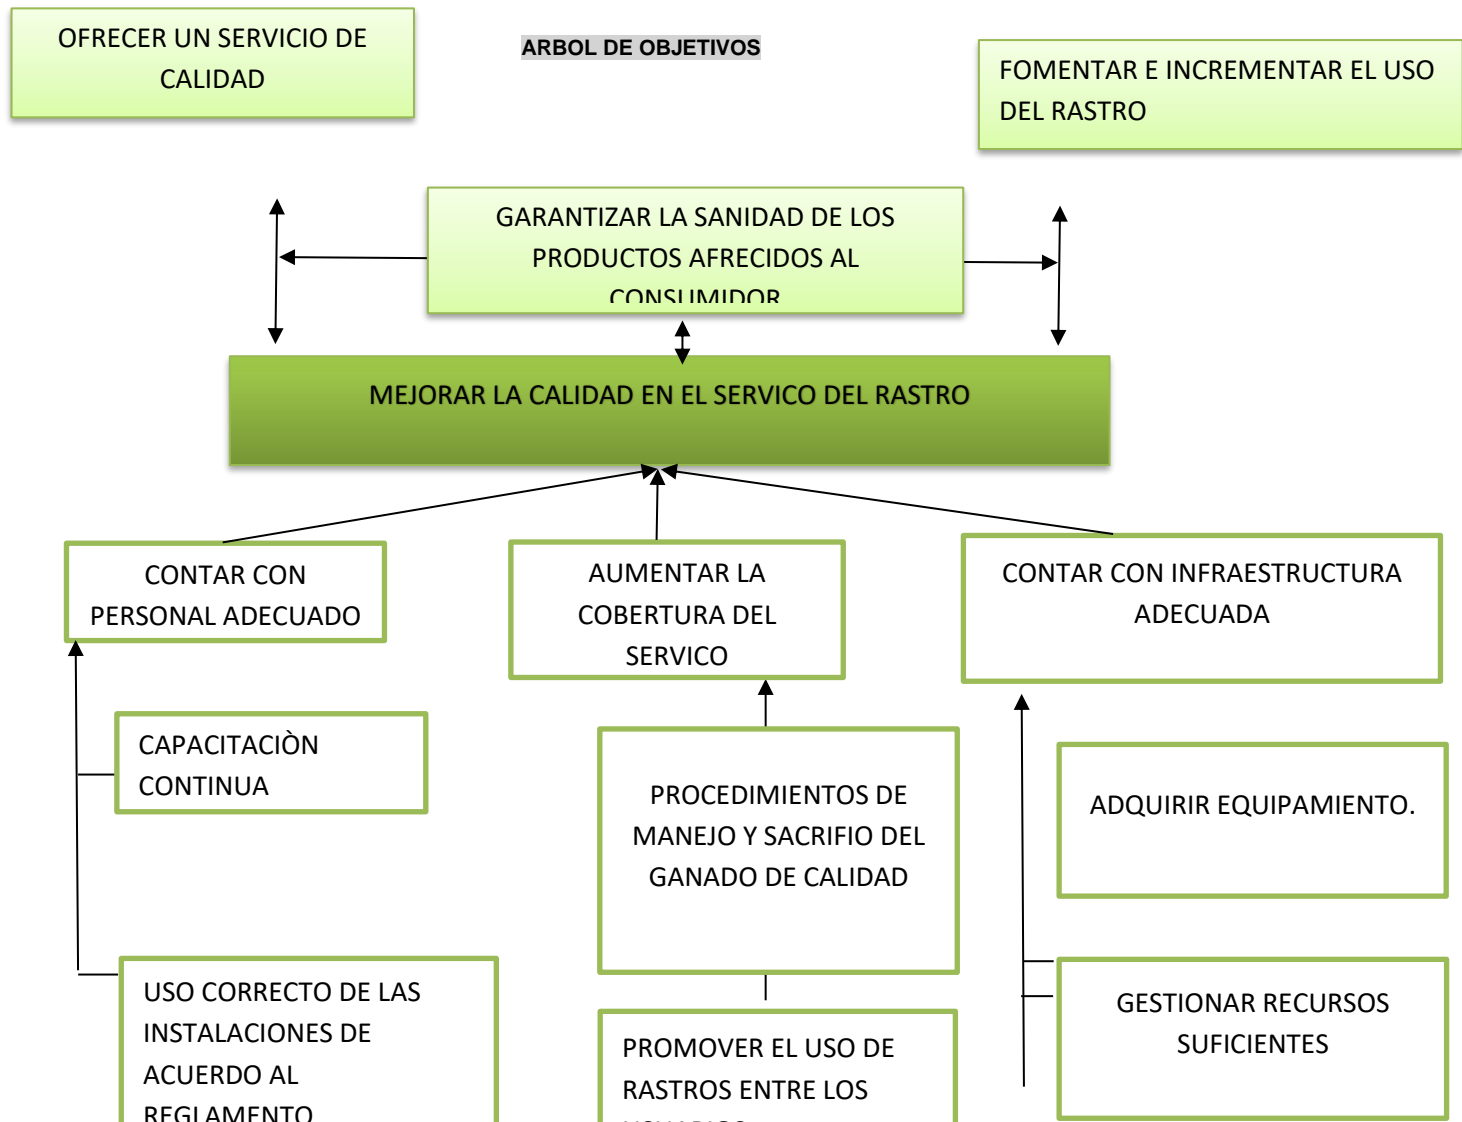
OFRECER UN SERVICIO DE CALIDAD

ARBOL DE OBJETIVOS

FOMENTAR E INCREMENTAR EL USO DEL RASTRO

GARANTIZAR LA SANIDAD DE LOS PRODUCTOS AFRECIDOS AL CONSUMIDOR

MEJORAR LA CALIDAD EN EL SERVICO DEL RASTRO

CONTAR CON PERSONAL ADECUADO

AUMENTAR LA COBERTURA DEL SERVICO

CONTAR CON INFRAESTRUCTURA ADECUADA

CAPACITACIÒN CONTINUA

PROCEDIMIENTOS DE MANEJO Y SACRIFIO DEL GANADO DE CALIDAD

ADQUIRIR EQUIPAMIENTO.

USO CORRECTO DE LAS INSTALACIONES DE ACUERDO AL REGLAMENTO

PROMOVER EL USO DE RASTROS ENTRE LOS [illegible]

GESTIONAR RECURSOS SUFICIENTES